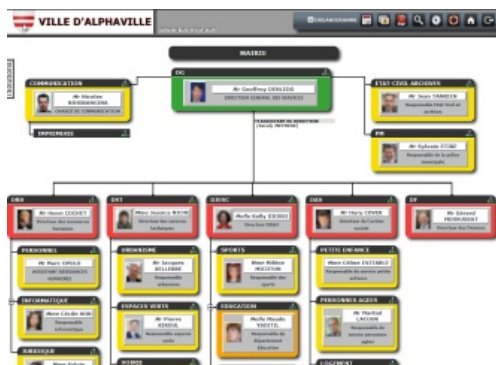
VILLE D'ALPHAVILLE

MAIRIE

COMMUNICATION
Mr Nicolas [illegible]
CHARGE DE COMMUNICATION

IMPRIMERIE

DG
Mr Geoffroy DERLEDE
DIRECTEUR GENERAL DES SERVICES

ETAT-CIVIL ARCHIVES
Mr Jean TANNEIN
Responsable Etat civil et archives

PM
Mr Sylvain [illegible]
Responsable de la police municipale

DRH
Mr Henri COCHET
Directeur des ressources humaines

PERSONNEL
Mr Marc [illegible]

INFORMATIQUE
Mme Cécile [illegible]
Responsable informatique

JURIDIQUE

DST
Mme Jessica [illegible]
Directeur des services techniques

URBANISME
Mr Jacques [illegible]
Responsable urbanisme

ESPACES VERTS
Mr Pierre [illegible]

DDESC
Melle Kelly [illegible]

SPORTS
Mme Hélène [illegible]
Responsable des sports

EDUCATION
Melle Maude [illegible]
Responsable du département Education

DAS
Mr Marc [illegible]
Directeur de l'action sociale

PETITE ENFANCE
Mme Céline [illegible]
Responsable du service petite enfance

PERSONNES AGEES
Mr Martial LACOUR
Responsable du service personnes agées

LOGEMENT

DF
Mr Gérard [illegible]
Directeur des finances